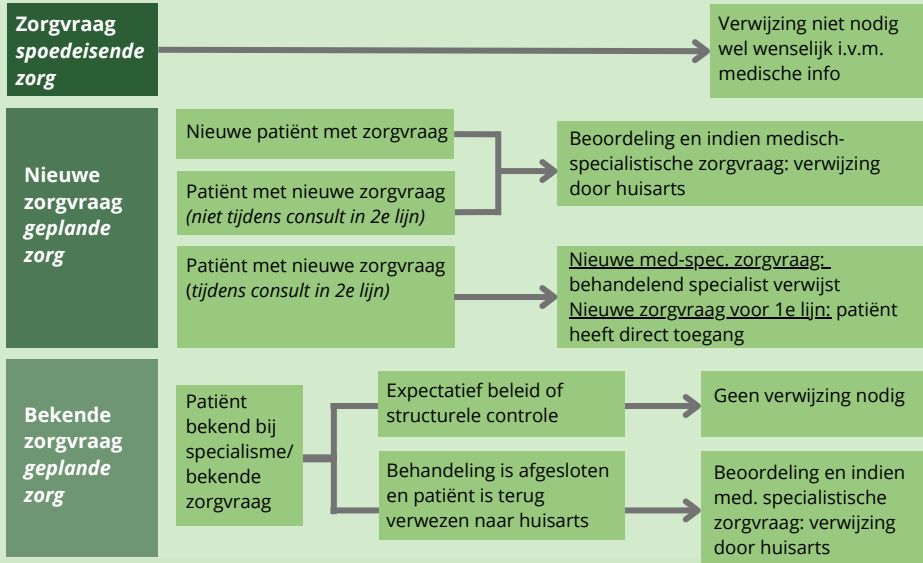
**Zorgvraag** ***spoedeisende zorg***

Verwijzing niet nodig wel wenselijk i.v.m. medische info

**Nieuwe zorgvraag** ***geplande zorg***

Nieuwe patiënt met zorgvraag

Patiënt met nieuwe zorgvraag *(niet tijdens consult in 2e lijn)*

Beoordeling en indien medisch-specialistische zorgvraag: verwijzing door huisarts

Patiënt met nieuwe zorgvraag (*tijdens consult in 2e lijn)*

Nieuwe med-spec. zorgvraag: behandelend specialist verwijst
Nieuwe zorgvraag voor 1e lijn: patiënt heeft direct toegang

**Bekende zorgvraag** ***geplande zorg***

Patiënt bekend bij specialisme/ bekende zorgvraag

Expectatief beleid of structurele controle

Geen verwijzing nodig

Behandeling is afgesloten en patiënt is terug verwezen naar huisarts

Beoordeling en indien med. specialistische zorgvraag: verwijzing door huisarts